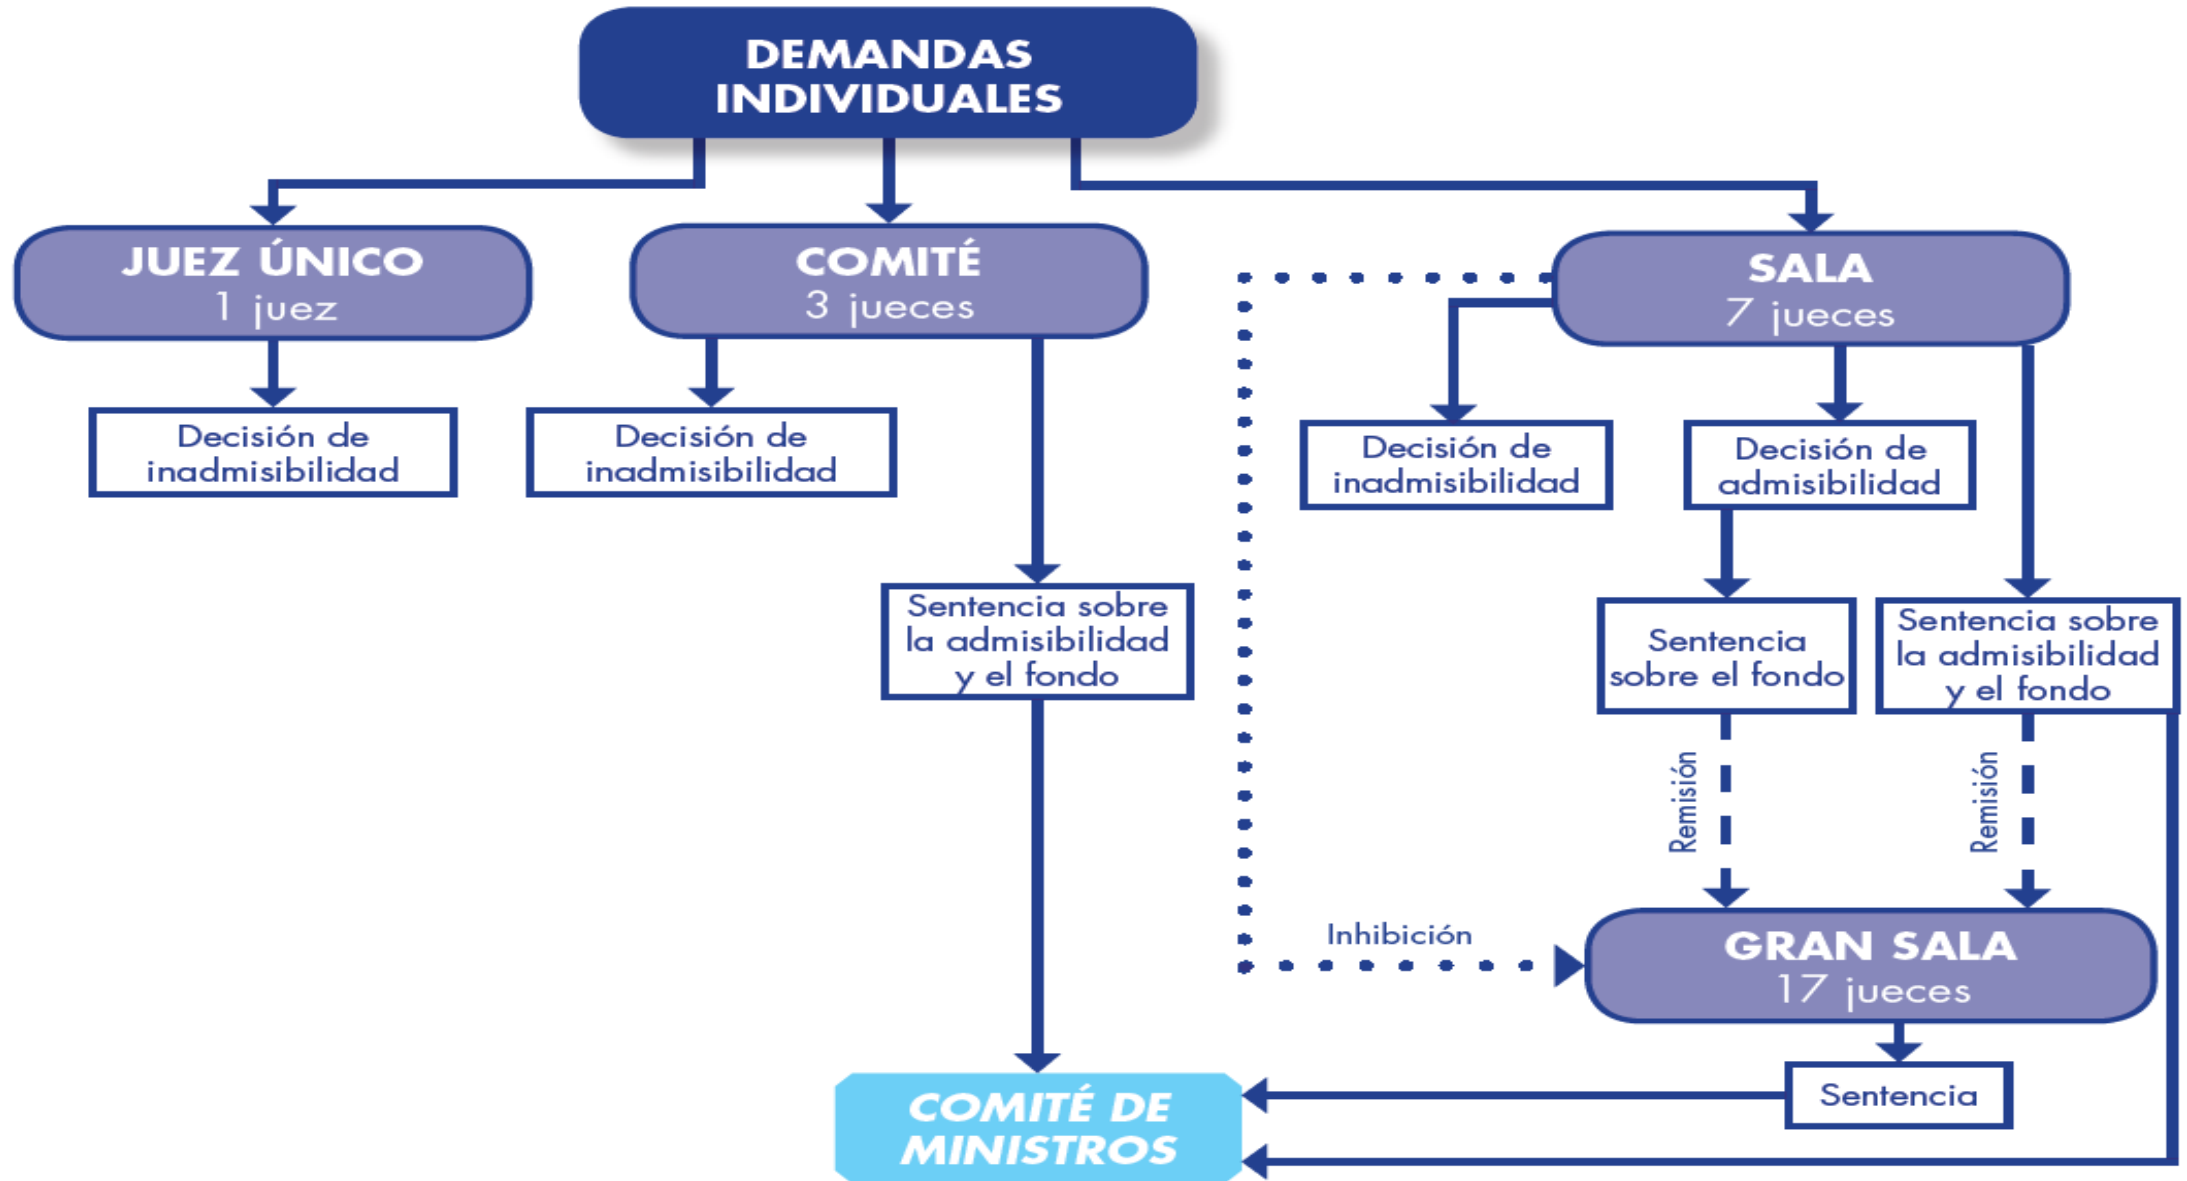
DEMANDAS INDIVIDUALES

JUEZ ÚNICO
1 juez

COMITÉ
3 jueces

SALA
7 jueces

Decisión de inadmisibilidad

Decisión de inadmisibilidad

Decisión de inadmisibilidad

Decisión de admisibilidad

Sentencia sobre la admisibilidad y el fondo

Sentencia sobre el fondo

Sentencia sobre la admisibilidad y el fondo

Remisión

Remisión

Inhibición

GRAN SALA
17 jueces

Sentencia

COMITÉ DE MINISTROS